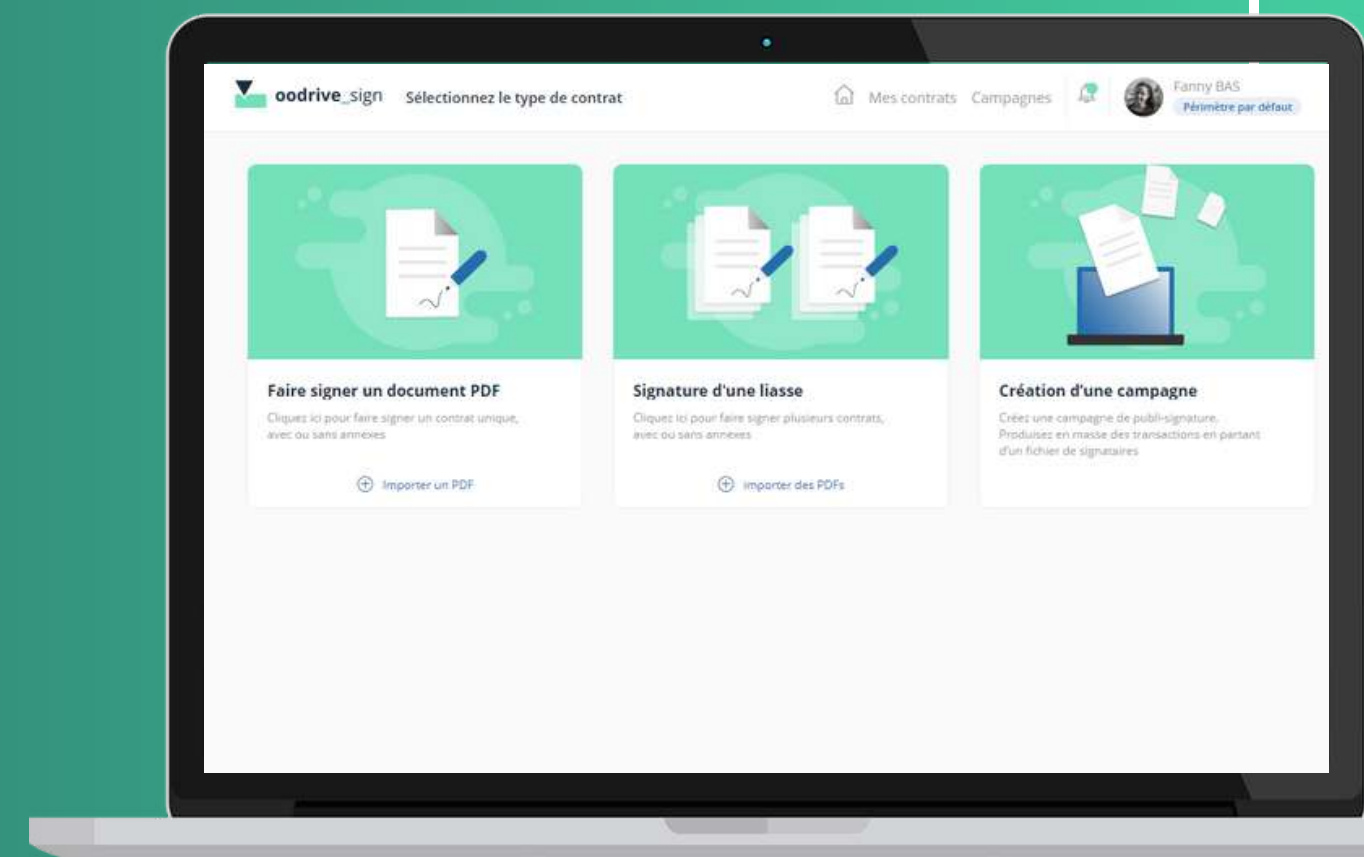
oodrive_sign Sélectionnez le type de contrat

Mes contrats Campagnes

Fanny BAS
Périmètre par défaut

Faire signer un document PDF
Cliquez ici pour faire signer un contrat unique, avec ou sans annexes

Importer un PDF

Signature d'une liasse
Cliquez ici pour faire signer plusieurs contrats, avec ou sans annexes

importer des PDFs

Création d'une campagne
Créez une campagne de publi-signature. Produisez en masse des transactions en partant d'un fichier de signataires